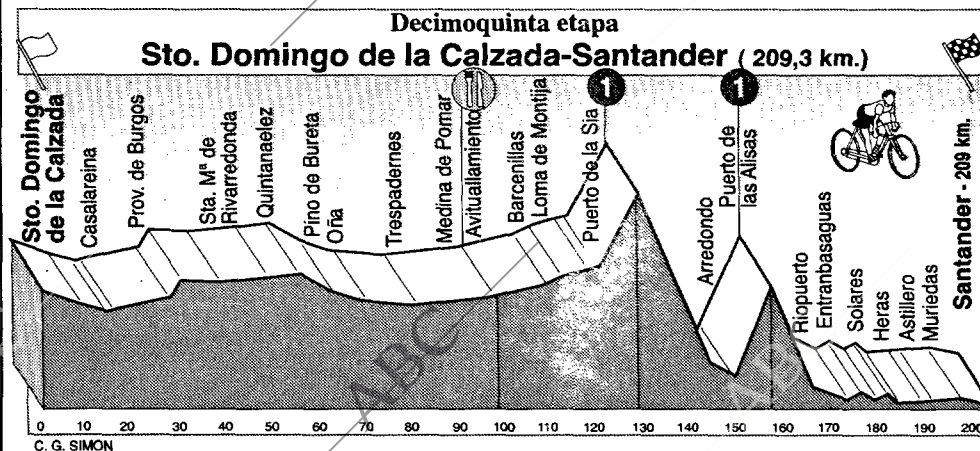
Decimoquinta etapa

Sto. Domingo de la Calzada-Santander ( 209,3 km.)

Sto. Domingo de la Calzada
Casalareina
Prov. de Burgos
Sta. Mª de Rivarredonda
Quintanaelez
Pino de Bureta
Oña
Trespadernes
Medina de Pomar
Avituallamiento
Barcenillas
Loma de Montija
1
Puerto de la Sia
Arredondo
1
Puerto de las Alisas
Riopuerto
Entranbasaguas
Solares
Heras
Astillero
Muriedas
Santander - 209 km.

ABC

0 10 20 30 40 50 60 70 80 90 100 110 120 130 140 150 160 170 180 190 200

C. G. SIMON